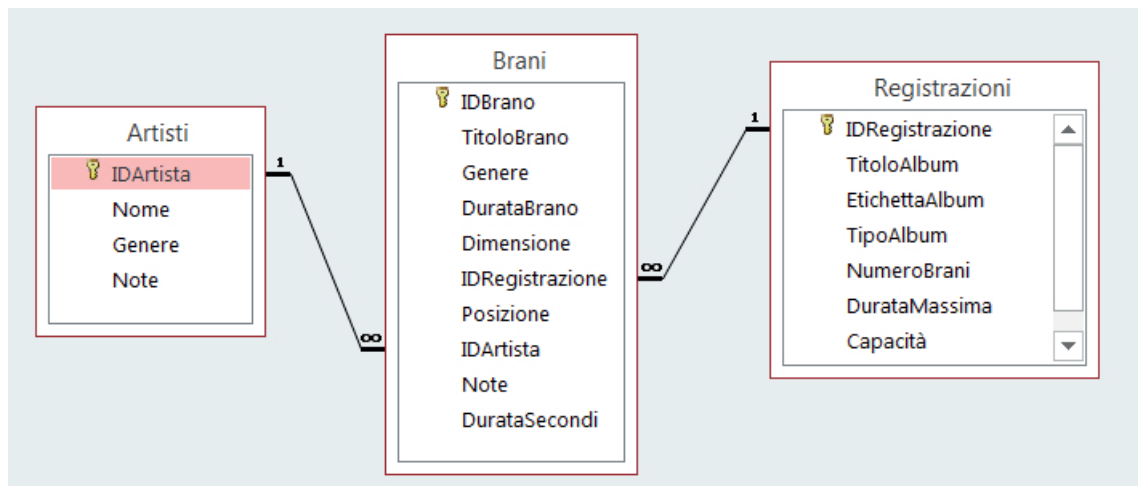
Artisti
IDArtista
Nome
Genere
Note

1

∞

Brani
IDBrano
TitoloBrano
Genere
DurataBrano
Dimensione
IDRegistrazione
Posizione
IDArtista
Note
DurataSecondi

∞

1

Registrazioni
IDRegistrazione
TitoloAlbum
EtichettaAlbum
TipoAlbum
NumeroBrani
DurataMassima
Capacità